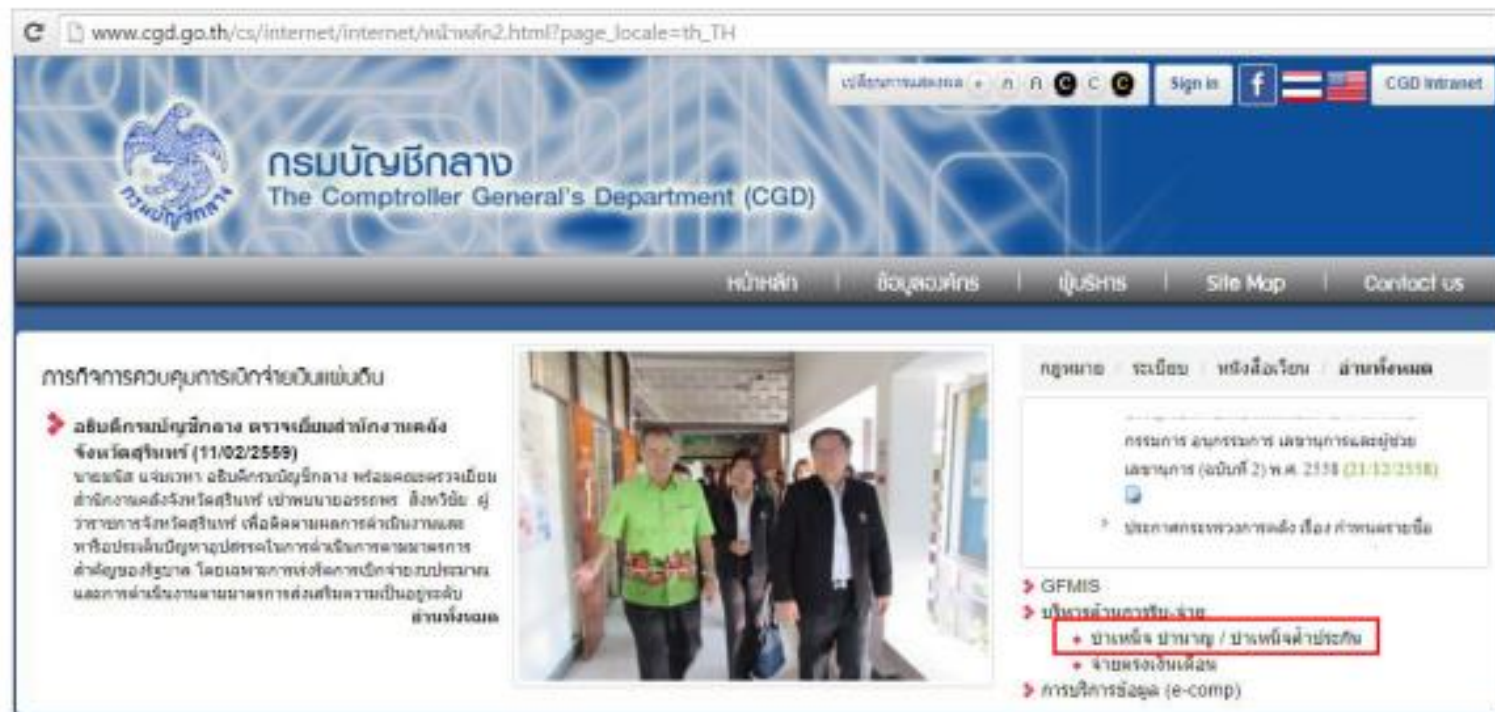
www.cgd.go.th/cs/internet/internet/หน้าหลัก2.html?page_locale=th_TH

เปลี่ยนการแสดงผล + ก ก C C C Sign in CGD Intranet

กรมบัญชีกลาง
The Comptroller General's Department (CGD)

หน้าหลัก | ข้อมูลองค์กร | ผู้บริหาร | Site Map | Contact us

ภารกิจการควบคุมการเบิกจ่ายเงินแผ่นดิน

อธิบดีกรมบัญชีกลาง ตรวจเยี่ยมสำนักงานคลังจังหวัดสุรินทร์ (11/02/2559)
นายมนัส แจ่มเวหา อธิบดีกรมบัญชีกลาง พร้อมคณะตรวจเยี่ยมสำนักงานคลังจังหวัดสุรินทร์ เข้าพบนายธรรพร สิงหวิชัย ผู้ว่าราชการจังหวัดสุรินทร์ เพื่อติดตามผลการดำเนินงานและหารือประเด็นปัญหาอุปสรรคในการดำเนินการตามมาตรการสำคัญของรัฐบาล โดยเฉพาะการเร่งรัดการเบิกจ่ายงบประมาณ และการดำเนินงานตามมาตรการส่งเสริมความเป็นอยู่ระดับ
อ่านทั้งหมด

กฎหมาย | ระเบียบ | หนังสือเวียน | อ่านทั้งหมด

กรรมการ อนุกรรมการ เลขานุการและผู้ช่วยเลขานุการ (ฉบับที่ 2) พ.ศ. 2558 (21/12/2558)

ประกาศกระทรวงการคลัง เรื่อง กำหนดรายชื่อ

GFMIS
บริการด้านการรับ-จ่าย
บำเหน็จ บำนาญ / บำเหน็จค้ำประกัน
จ่ายตรงเงินเดือน
การบริการข้อมูล (e-comp)